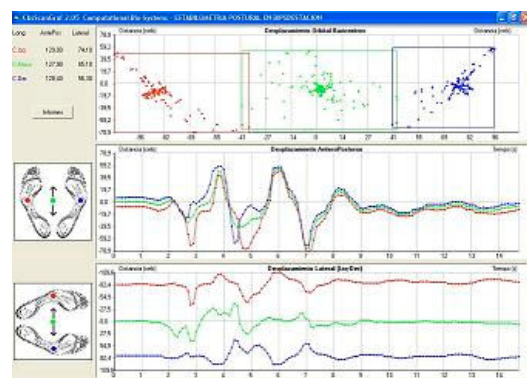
ClinicalLab 2.05 Computational Bio Systems - ESTABILOMETRIA POSTURAL EN BIPEDESTACION

| Long. | AnteroPost. | Lateral |
|---|---|---|
| C.Izq. | 123.00 | 74.13 |
| C.Masa | 127.90 | 85.10 |
| C.Der. | 128.60 | 96.30 |

Informes

Distancia (mm) Desplazamiento Orbital Baricentros Distancia (mm)

Distancia (mm) Desplazamiento AnteroPosterior Tiempo (s)

0 1 2 3 4 5 6 7 8 9 10 11 12 13 14

Distancia (mm) Desplazamiento Lateral (Izq-Der) Tiempo (s)

0 1 2 3 4 5 6 7 8 9 10 11 12 13 14